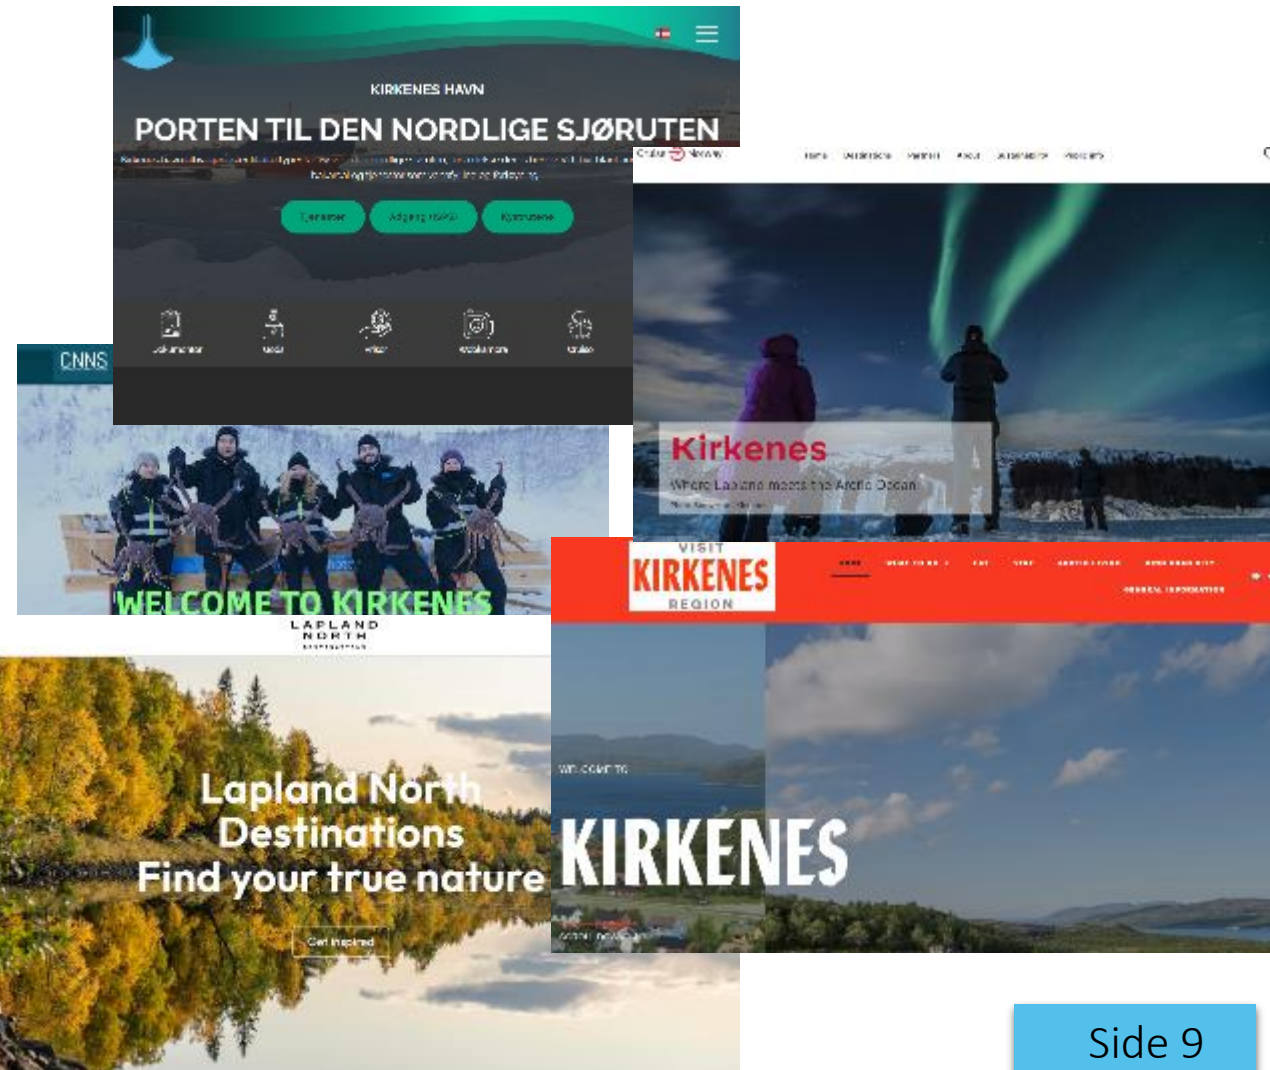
KIRKENES HAVN

PORTEN TIL DEN NORDLIGE SJØRUTEN

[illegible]

Tjenester

Adgang havn

Kystruten

CNNS

WELCOME TO KIRKENES

Kirkenes

Where Lapland meets the Arctic Ocean

VISIT
KIRKENES
REGION

WELCOME TO
KIRKENES

LAPLAND
NORTH

Lapland North
Destinations
Find your true nature

Get inspired

Side 9